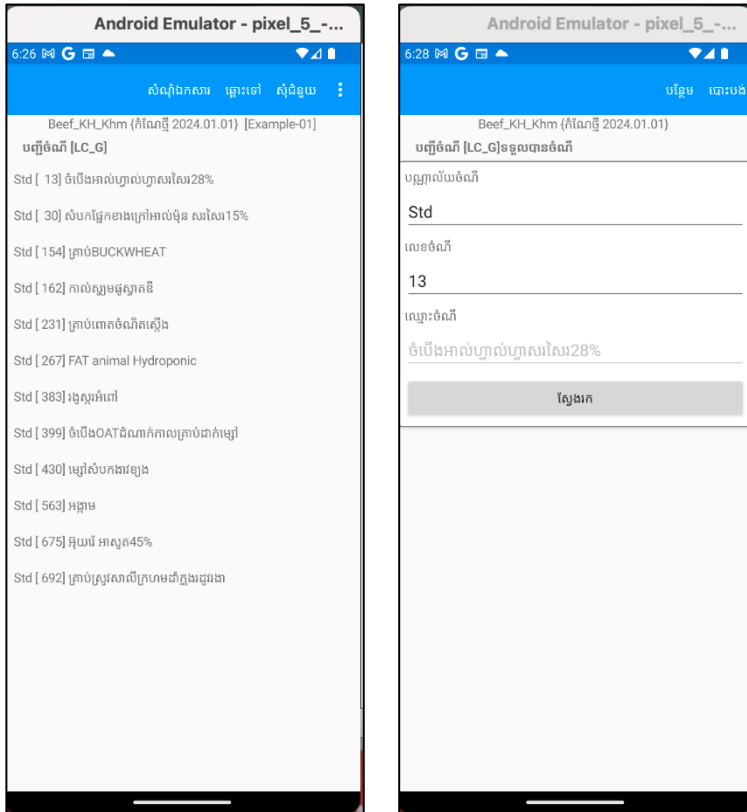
Android Emulator - pixel_5_-...

6:26

សំណុំឯកសារ ឆ្ពោះទៅ សុំជំនួយ

Beef_KH_Khm {កំណែថ្មី 2024.01.01} [Example-01]

បញ្ជីចំណី [LC_G]

Std [ 13] ចំបើងអាល់ហ្វាល់ហ្វាសសៃ28%

Std [ 30] សំបកផ្នែកខាងក្រៅអាល់ម៉ុន សសៃ15%

Std [ 154] គ្រាប់BUCKWHEAT

Std [ 162] កាល់ស្យូមផូស្វាតឌី

Std [ 231] គ្រាប់ពោតចំណិតស្ងើង

Std [ 267] FAT animal Hydroponic

Std [ 383] រង្គសួរអំពៅ

Std [ 399] ចំបើងOATដំណាក់កាលគ្រាប់ដាក់ម្សៅ

Std [ 430] ម្សៅសំបកងាវខ្យង

Std [ 563] អង្កាម

Std [ 675] អ៊ុយរ៉េ អាសូត45%

Std [ 692] គ្រាប់ស្រូវសាលីក្រហមដាំក្នុងរដូវរងា

Android Emulator - pixel_5_-...

6:28

បន្ថែម បោះបង់

Beef_KH_Khm {កំណែថ្មី 2024.01.01}

បញ្ជីចំណី [LC_G]ទទួលបានចំណី

បណ្ណាល័យចំណី

Std

លេខចំណី

13

ឈ្មោះចំណី

ចំបើងអាល់ហ្វាល់ហ្វាសសៃ28%

ស្វែងរក